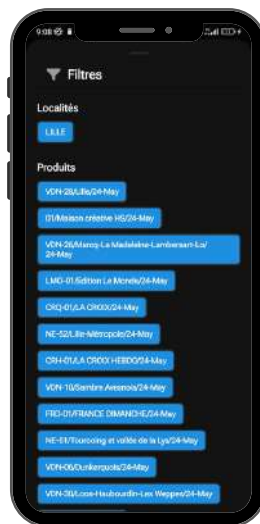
9:08

Filtres

Localités

LILLE

Produits

VDN-28/Lille/24-May

01/Maison créative HS/24-May

VDN-26/Marcq-La Madeleine-Lambersart-La/24-May

LMD-01/Edition Le Monde/24-May

CRO-01/LA CROIX/24-May

NE-52/Lille-Métropole/24-May

CRH-01/LA CROIX HEBDO/24-May

VDN-10/Sambre Avesnois/24-May

FRD-01/FRANCE DIMANCHE/24-May

NE-01/Tourcoing et vallée de la Lys/24-May

VDN-06/Dunkerquois/24-May

VDN-30/Loos-Haubourdin-Les Weppes/24-May